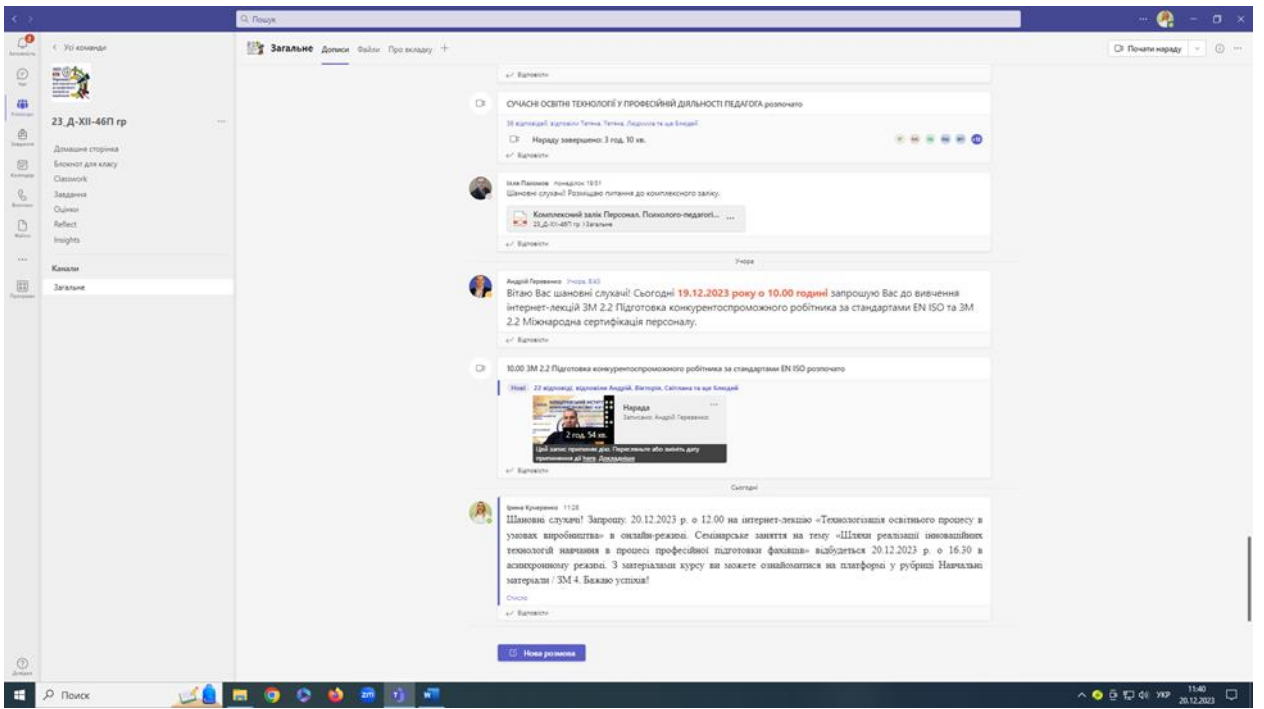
Q Пошук

< Усі команди

23_Д-ХІІ-46П гр

Домашня сторінка
Блокнот для класу
Classwork
Завдання
Оцінки
Reflect
Insights

Канали
Загальне

Загальне Дописи Файли Про вкладку +

Почати нараду

Відповісти

СУЧАСНІ ОСВІТНІ ТЕХНОЛОГІЇ У ПРОФЕСІЙНІЙ ДІЯЛЬНОСТІ ПЕДАГОГА розпочато

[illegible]

Нараду завершено: 3 год. 10 хв.

Відповісти

Ілля Пахомов понеділок 19:01
Шановні слухачі! Розміщаю питання до комплексного заліку.

Комплексний залік Персонал. Психолого-педагогі...
23_Д-ХІІ-46П гр / Загальне

Відповісти

Учора

Андрій Терешенко Учора 8:43
Вітаю Вас шановні слухачі! Сьогодні 19.12.2023 року о 10.00 годині запрошую Вас до вивчення інтернет-лекцій ЗМ 2.2 Підготовка конкурентоспроможного робітника за стандартами EN ISO та ЗМ 2.2 Міжнародна сертифікація персоналу.

Відповісти

10.00 ЗМ 2.2 Підготовка конкурентоспроможного робітника за стандартами EN ISO розпочато

Нові 22 відповіді; відповіли Андрій, Вікторія, Світлана та ще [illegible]

Нарада
Записано: Андрій Терешенко

2 год. 54 хв.

Цей запис припинив дію. Пересиньте або змініть дату припинення дії here. Докладніше

Відповісти

Сьогодні

Ірина Кучеренко 11:28
Шановні слухачі! Запрошую. 20.12.2023 р. о 12.00 на інтернет-лекцію «Технологізація освітнього процесу в умовах виробництва» в онлайн-режимі. Семінарське заняття на тему «Шляхи реалізації інноваційних технологій навчання в процесі професійної підготовки фахівців» відбудеться 20.12.2023 р. о 16.30 в асинхронному режимі. З матеріалами курсу ви можете ознайомитися на платформі у рубриці Навчальні матеріали / ЗМ 4. Бажаю успіхів!

Список

Відповісти

Нова розмова

Поиск

УКР 11:40 20.12.2023